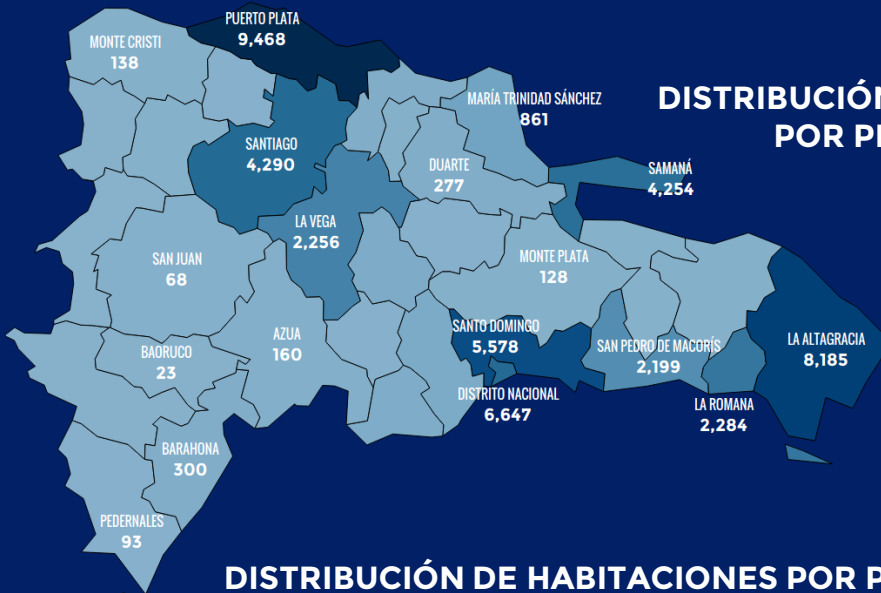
DISTRIBUCIÓN
POR P

PUERTO PLATA
9,468

MONTE CRISTI
138

MARÍA TRINIDAD SÁNCHEZ
861

SANTIAGO
4,290

DUARTE
277

SAMANÁ
4,254

LA VEGA
2,256

SAN JUAN
68

MONTE PLATA
128

AZUA
160

SANTO DOMINGO
5,578

SAN PEDRO DE MACORÍS
2,199

LA ALTAGRACIA
8,185

BAORUCO
23

DISTRITO NACIONAL
6,647

LA ROMANA
2,284

BARAHONA
300

PEDERNALES
93

DISTRIBUCIÓN DE HABITACIONES POR P